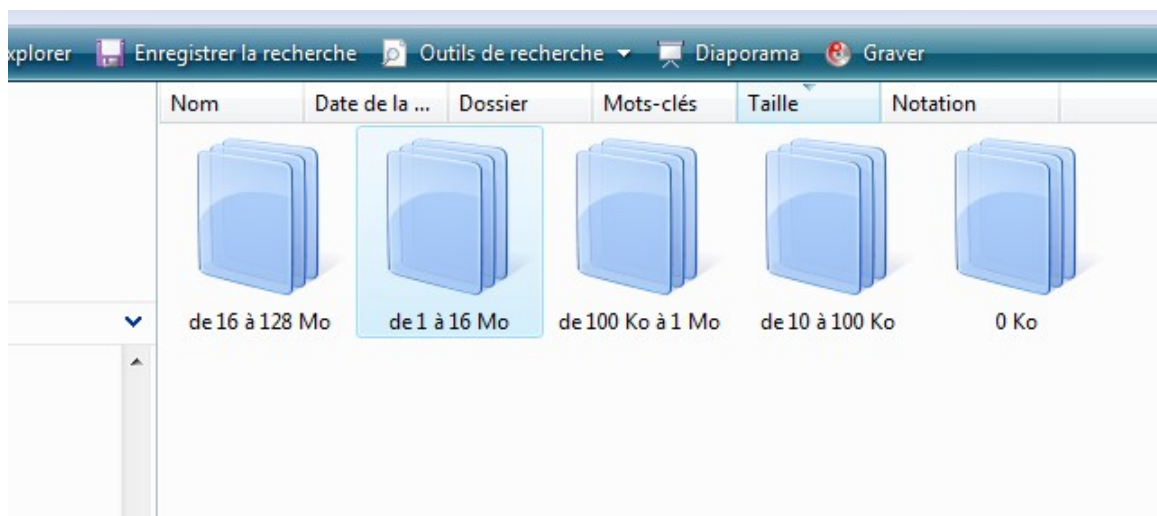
xplorer Enregistrer la recherche Outils de recherche ▾ Diaporama Graver

| Nom | Date de la ... | Dossier | Mots-clés | Taille | Notation |
|---|---|---|---|---|---|

de 16 à 128 Mo
de 1 à 16 Mo
de 100 Ko à 1 Mo
de 10 à 100 Ko
0 Ko